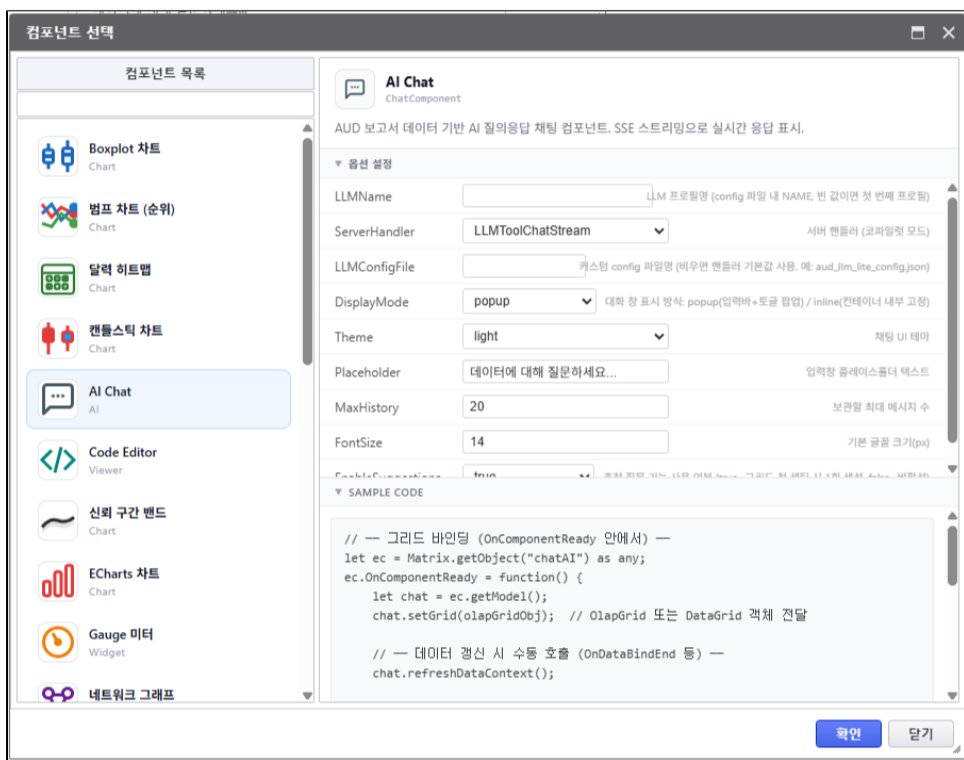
컴포넌트 선택

컴포넌트 목록

Boxplot 차트
Chart

범프 차트 (순위)
Chart

달력 히트맵
Chart

캔들스틱 차트
Chart

AI Chat
AI

Code Editor
Viewer

신뢰 구간 밴드
Chart

ECharts 차트
Chart

Gauge 미터
Widget

네트워크 그래프

AI Chat
ChatComponent

AUD 보고서 데이터 기반 AI 질의응답 채팅 컴포넌트. SSE 스트리밍으로 실시간 응답 표시.

▼ 옵션 설정

| | | |
|---|---|---|
| LLMName | | LLM 프로필명 (config 파일 내 NAME, 빈 값이면 첫 번째 프로필) |
| ServerHandler | LLMToolChatStream | 서버 핸들러 (코파일럿 모드) |
| LLMConfigFile | | 커스텀 config 파일명 (비우면 핸들러 기본값 사용. 예: aud_llm_lite_config.json) |
| DisplayMode | popup | 대화 창 표시 방식: popup(입력바+토글 팝업) / inline(컨테이너 내부 고정) |
| Theme | light | 채팅 UI 테마 |
| Placeholder | 데이터에 대해 질문하세요... | 입력창 플레이스홀더 텍스트 |
| MaxHistory | 20 | 보관할 최대 메시지 수 |
| FontSize | 14 | 기본 글꼴 크기(px) |
| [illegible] | true | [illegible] |

▼ SAMPLE CODE

// ── 그리드 바인딩 (OnComponentReady 안에서) ──
let ec = Matrix.getObject("chatAI") as any;
ec.OnComponentReady = function() {
    let chat = ec.getModel();
    chat.setGrid(olapGridObj);  // OlapGrid 또는 DataGrid 객체 전달

    // ── 데이터 갱신 시 수동 호출 (OnDataBindEnd 등) ──
    chat.refreshDataContext();

확인 닫기